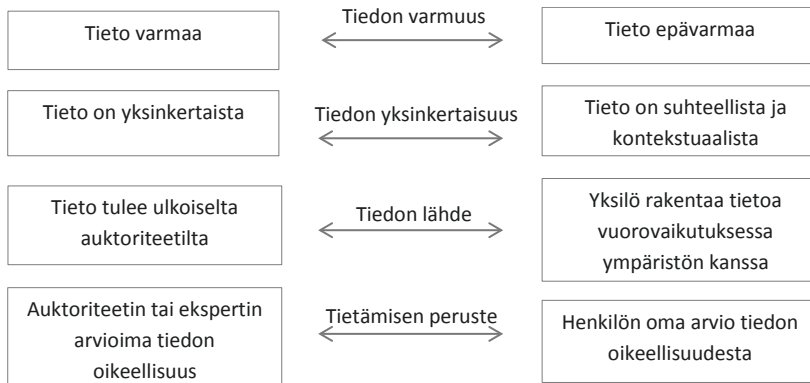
Tieto varmaa

Tiedon varmuus

Tieto epävarmaa

Tieto on yksinkertaista

Tiedon yksinkertaisuus

Tieto on suhteellista ja kontekstuaalista

Tieto tulee ulkoiselta auktoriteetilta

Tiedon lähde

Yksilö rakentaa tietoa vuorovaikutuksessa ympäristön kanssa

Auktoriteetin tai ekspertin arvioima tiedon oikeellisuus

Tietämisen peruste

Henkilön oma arvio tiedon oikeellisuudesta